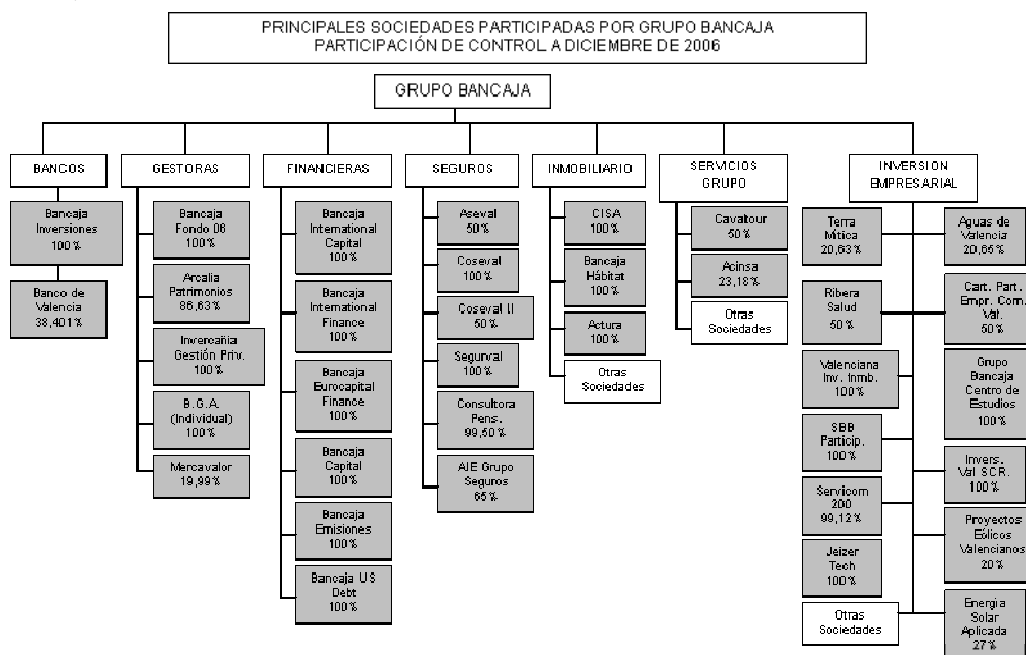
PRINCIPALES SOCIEDADES PARTICIPADAS POR GRUPO BANCAJA
PARTICIPACIÓN DE CONTROL A DICIEMBRE DE 2006

GRUPO BANCAJA

BANCOS

Bancaja Inversiones 100%

Banco de Valencia 38,401%

GESTORAS

Bancaja Fondo 06 100%

Arcalia Patrimonios 86,63%

Inversaña Gestión Priv. 100%

B.G.A. (Individual) 100%

Mercavalor 19,99%

FINANCIERAS

Bancaja International Capital 100%

Bancaja International Finance 100%

Bancaja Eurocapital Finance 100%

Bancaja Capital 100%

Bancaja Emisiones 100%

Bancaja US Debt 100%

SEGUROS

Aseval 50%

Coseval 100%

Coseval II 50%

Segurval 100%

Consultora Pens. 99,60%

AIE Grupo Seguros 65%

INMOBILIARIO

CISA 100%

Bancaja Hábitat 100%

Actura 100%

Otras Sociedades

SERVICIOS GRUPO

Cavaltour 50%

Acinsa 23,18%

Otras Sociedades

INVERSIÓN EMPRESARIAL

Terra Mítica 20,63%

Aguas de Valencia 20,66%

Ribera Salud 50%

Cart. Part. Empr. Com. Val. 50%

Valenciana Inv. Inmb. 100%

Grupo Bancaja Centro de Estudios 100%

SBB Particip. 100%

Invers. Val SCR. 100%

Servicom 200 99,12%

Proyectos Eólicos Valencianos 20%

Jeizer Tech 100%

Otras Sociedades

Energia Solar Aplicada 27%